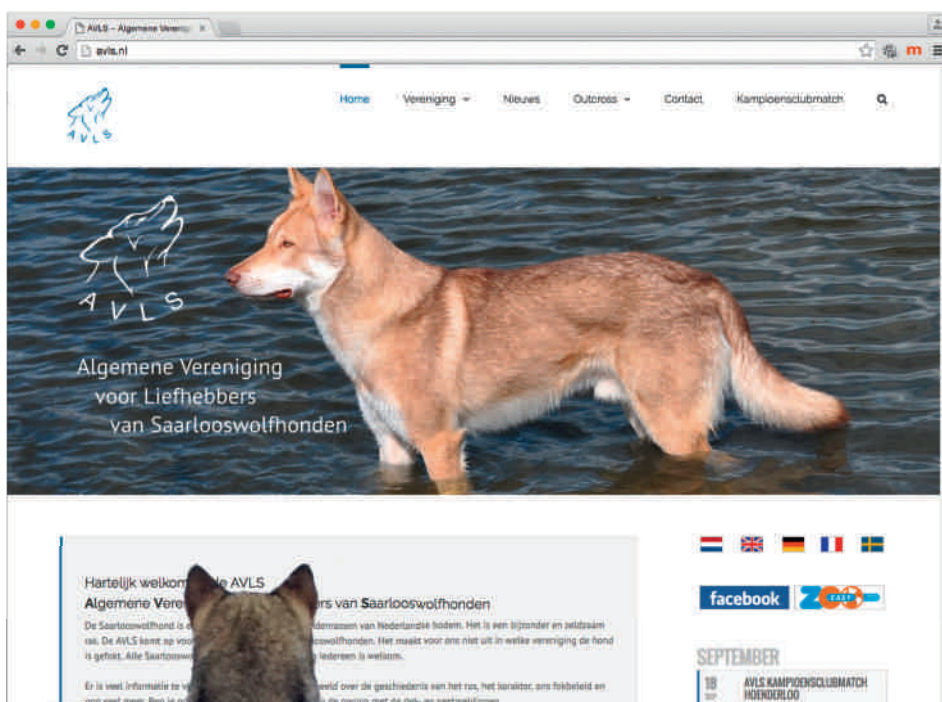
AVLS – Algemene Verenig ×

avls.nl

m

AVLS

Home Vereniging Nieuws Outcross Contact Kampioensclubmatch

AVLS

Algemene Vereniging voor Liefhebbers van Saarlooswolfhonden

Hartelijk welkom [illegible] AVLS
Algemene Vere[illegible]rs van Saarlooswolfhonden

De Saarlooswolfhond is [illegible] dierrassen van Nederlandse bodem. Het is een bijzonder en zeldzaam ras. De AVLS komt op voo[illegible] oswolfhonden. Het maakt voor ons niet uit in welke vereniging de hond is gefokt. Alle Saarlooswo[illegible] ledereen is welkom.

Er is veel informatie te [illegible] eld over de geschiedenis van het ras, het karakter, ons fokbeleid en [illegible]

facebook

SEPTEMBER

18 SEP AVLS KAMPIOENSCLUBMATCH HOENDERLOO